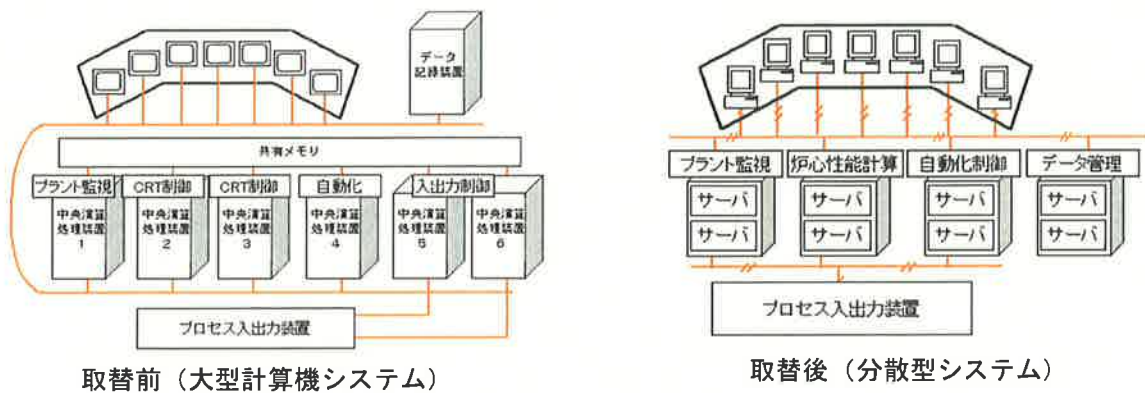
データ記録装置

共有メモリ

プラント監視
CRT制御
CRT制御
自動化
入出力制御

中央演算処理装置 1
中央演算処理装置 2
中央演算処理装置 3
中央演算処理装置 4
中央演算処理装置 5
中央演算処理装置 6

プロセス入出力装置

取替前（大型計算機システム）

プラント監視
炉心性能計算
自動化制御
データ管理

サーバ
サーバ
サーバ
サーバ
サーバ
サーバ
サーバ
サーバ

プロセス入出力装置

取替後（分散型システム）